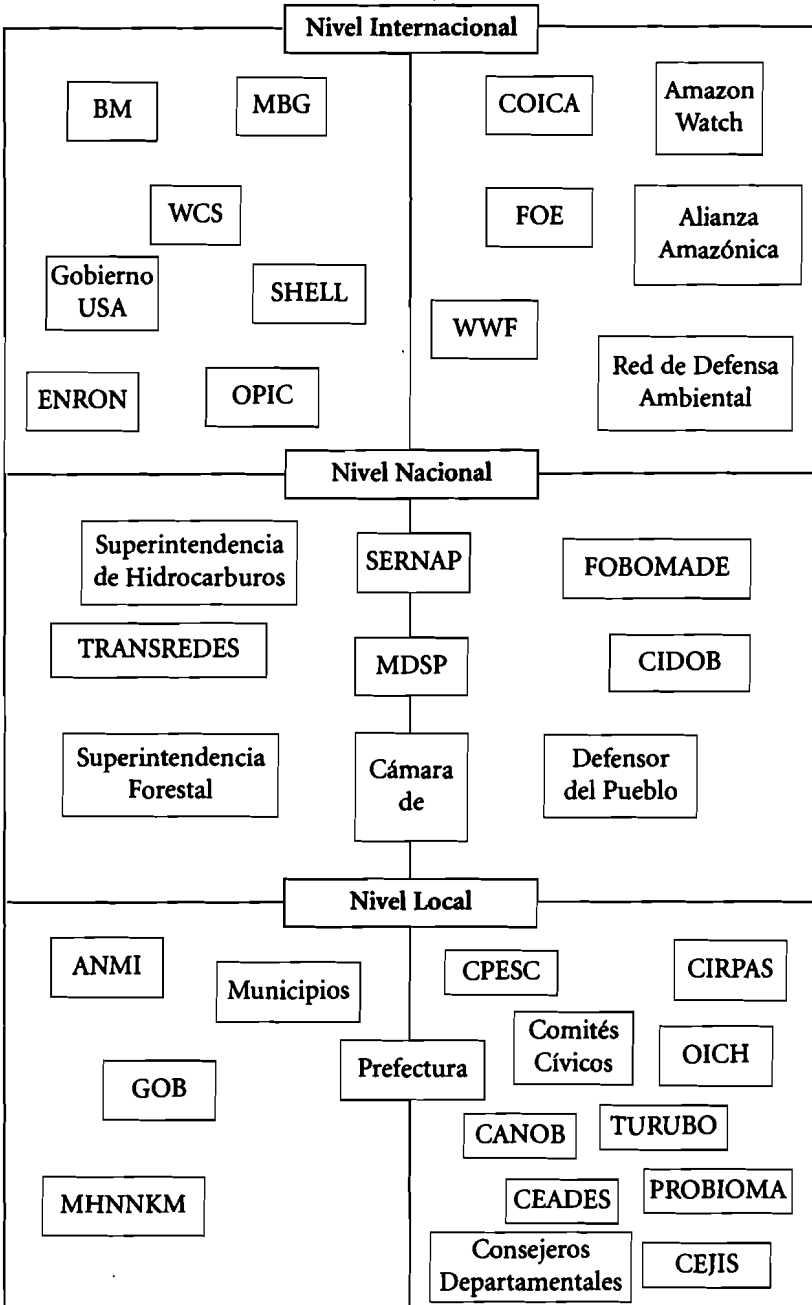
Nivel Internacional

BM

MBG

WCS

Gobierno USA

SHELL

ENRON

OPIC

COICA

Amazon Watch

FOE

Alianza Amazónica

WWF

Red de Defensa Ambiental

Nivel Nacional

Superintendencia de Hidrocarburos

SERNAP

FOBOMADE

TRANSREDES

MDSP

CIDOB

Superintendencia Forestal

Cámara de

Defensor del Pueblo

Nivel Local

ANMI

Municipios

GOB

Prefectura

MHNNKM

CPESC

CIRPAS

Comités Cívicos

OICH

CANOB

TURUBO

CEADES

PROBIOMA

Consejeros Departamentales

CEJIS